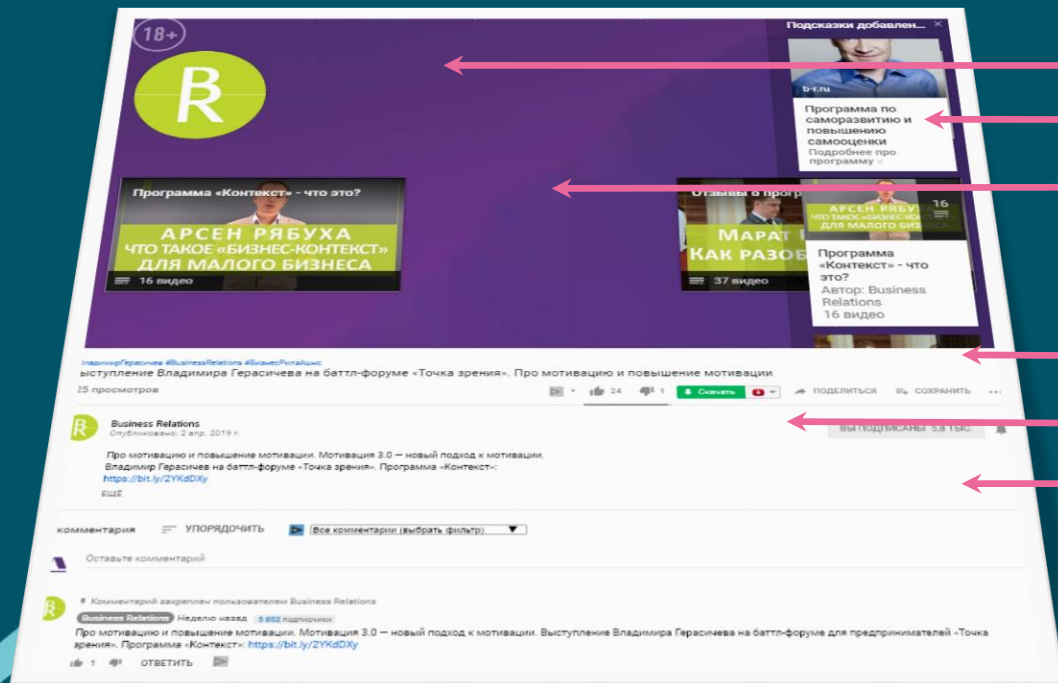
18+

Подсказки добавлен...

b-r.ru

Программа по саморазвитию и повышению самооценки

Подробнее про программу »

Программа «Контекст» - что это?

АРСЕН РЯБУХА
ЧТО ТАКОЕ «БИЗНЕС-КОНТЕКСТ»
ДЛЯ МАЛОГО БИЗНЕСА

16 видео

Отзывы о пр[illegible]

МАРАТ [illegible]
КАК РАЗОБ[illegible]

37 видео

Программа «Контекст» - что это?

Автор: Business Relations

16 видео

#ВладимирГерасичев #BusinessRelations #БизнесРилайшнс

Выступление Владимира Герасичева на баттл-форуме «Точка зрения». Про мотивацию и повышение мотивации

25 просмотров

24 1 Скачать ПОДЕЛИТЬСЯ СОХРАНИТЬ

Business Relations

Опубликовано: 2 апр. 2019 г.

ВЫ ПОДПИСАНЫ 5,8 ТЫС.

Про мотивацию и повышение мотивации. Мотивация 3.0 — новый подход к мотивации.
Владимир Герасичев на баттл-форуме «Точка зрения». Программа «Контекст»:
https://bit.ly/2YKdDXy

ЕЩЁ

комментария УПОРЯДОЧИТЬ Все комментарии (выбрать фильтр)

Оставьте комментарий

Комментарий закреплен пользователем Business Relations

Business Relations Неделю назад 5 802 подписчики

Про мотивацию и повышение мотивации. Мотивация 3.0 — новый подход к мотивации. Выступление Владимира Герасичева на баттл-форуме для предпринимателей «Точка зрения». Программа «Контекст»: https://bit.ly/2YKdDXy

1 ОТВЕТИТЬ